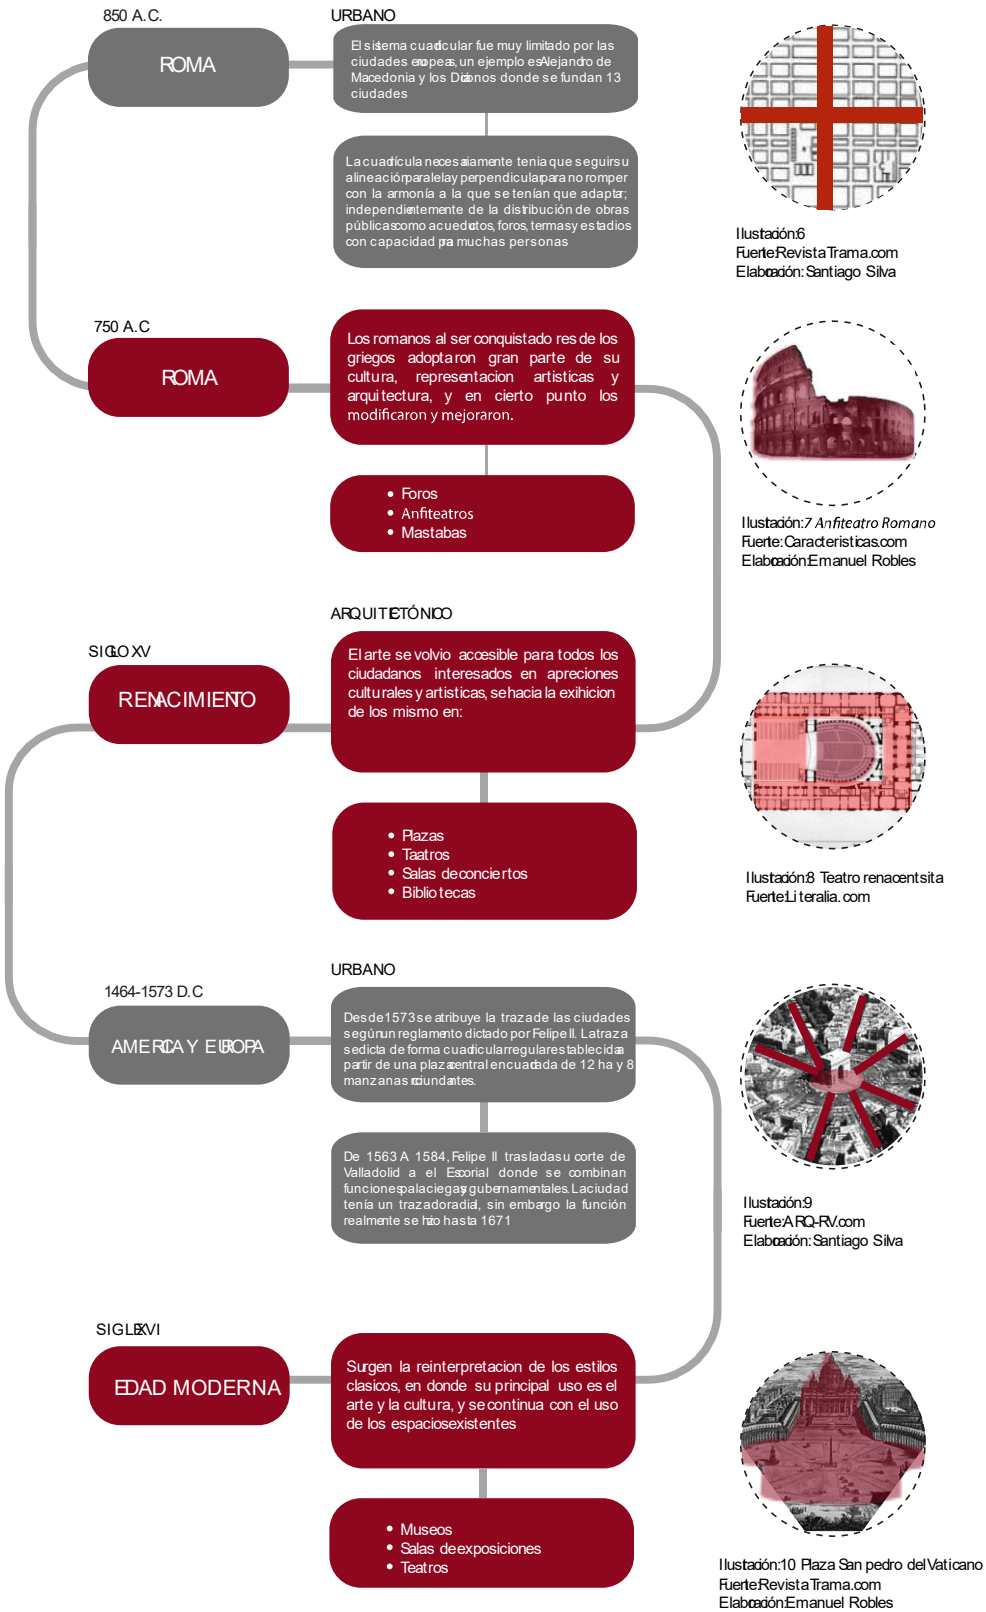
850 A.C.

ROMA

URBANO

El sistema cuadricular fue muy limitado por las ciudades europeas, un ejemplo es Alejandro de Macedonia y los Diadocos donde se fundan 13 ciudades

La cuadrícula necesariamente tenia que seguir su alineación paralela y perpendicular para no romper con la armonía a la que se tenían que adaptar; independientemente de la distribución de obras públicas como acueductos, foros, termas y estadios con capacidad para muchas personas

Ilustración 6
Fuente: Revista Trama.com
Elaboración: Santiago Silva

750 A.C

ROMA

Los romanos al ser conquistados res de los griegos adoptaron gran parte de su cultura, representacion artisticas y arquitectura, y en cierto punto los modificaron y mejoraron.

• Foros
• Anfiteatros
• Mastabas

Ilustación: 7 Anfiteatro Romano
Fuente: Caracteristicas.com
Elaboración: Emanuel Robles

ARQUITECTÓNICO

SIGLO XV

RENACIMIENTO

El arte se volvio accesible para todos los ciudadanos interesados en apreciones culturales y artisticas, se hacia la exhibicion de los mismo en:

• Plazas
• Taatros
• Salas de conciertos
• Bibliotecas

Ilustación: 8 Teatro renacentsita
Fuente: Literalia.com

URBANO

1464-1573 D.C

AMERICA Y EUROPA

Desde 1573 se atribuye la traza de las ciudades según un reglamento dictado por Felipe II. La traza se dicta de forma cuadricular regular establecida a partir de una plaza central encuadrada de 12 ha y 8 manzanas circundantes.

De 1563 A 1584, Felipe II traslada su corte de Valladolid a el Escorial donde se combinan funciones palaciegas y gubernamentales. La ciudad tenía un trazado radial, sin embargo la función realmente se hizo hasta 1671

Ilustación: 9
Fuente: ARQ-RV.com
Elaboración: Santiago Silva

SIGLO XVI

EDAD MODERNA

Surgen la reinterpretacion de los estilos clasicos, en donde su principal uso es el arte y la cultura, y se continua con el uso de los espacios existentes

• Museos
• Salas de exposiciones
• Teatros

Ilustación: 10 Plaza San pedro del Vaticano
Fuente: Revista Trama.com
Elaboración: Emanuel Robles